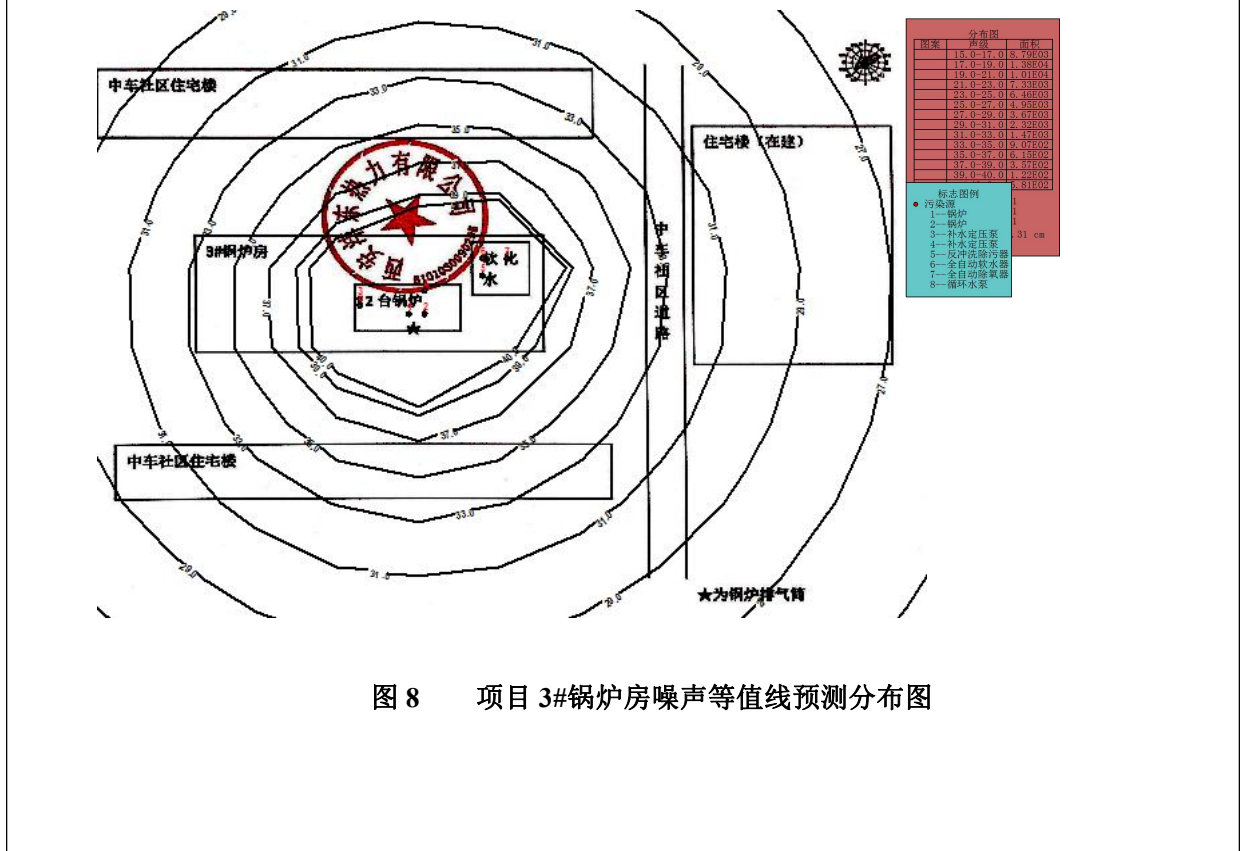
中车社区住宅楼

住宅楼（在建）

3#锅炉房

软化水

2台锅炉

中车社区道路

中车社区住宅楼

★为锅炉排气筒

29.0
31.0
33.0
35.0
37.0
27.0
29.0
31.0
33.0
35.0
37.0
38.0
39.0
40.0
29.0
27.0
31.0
33.0
31.0
29.0

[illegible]热力有限公司

| 图案 | 声级 | 面积 |
|---|---|---|
| | 15.0-17.0 | 8.79E03 |
| | 17.0-19.0 | 1.38E04 |
| | 19.0-21.0 | 1.01E04 |
| | 21.0-23.0 | 7.33E03 |
| | 23.0-25.0 | 6.46E03 |
| | 25.0-27.0 | 4.95E03 |
| | 27.0-29.0 | 3.67E03 |
| | 29.0-31.0 | 2.32E03 |
| | 31.0-33.0 | 1.47E03 |
| | 33.0-35.0 | 9.07E02 |
| | 35.0-37.0 | 6.15E02 |
| | 37.0-39.0 | 3.57E02 |
| | 39.0-40.0 | 1.22E02 |
| | | 6.81E02 |

分布图

标志图例
污染源
1—锅炉
2—锅炉
3—补水定压泵
4—补水定压泵
5—反冲洗除污器
6—全自动软水器
7—全自动除氧器
8—循环水泵

31 cm

图 8　　项目 3#锅炉房噪声等值线预测分布图